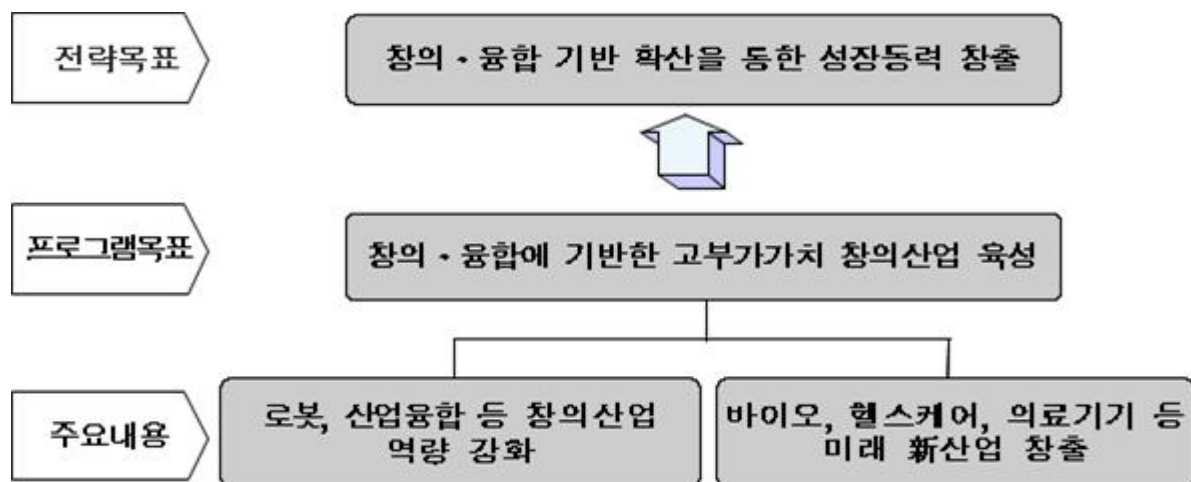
전략목표

창의·융합 기반 확산을 통한 성장동력 창출

프로그램목표

창의·융합에 기반한 고부가가치 창의산업 육성

주요내용

로봇, 산업융합 등 창의산업 역량 강화

바이오, 헬스케어, 의료기기 등 미래 新산업 창출